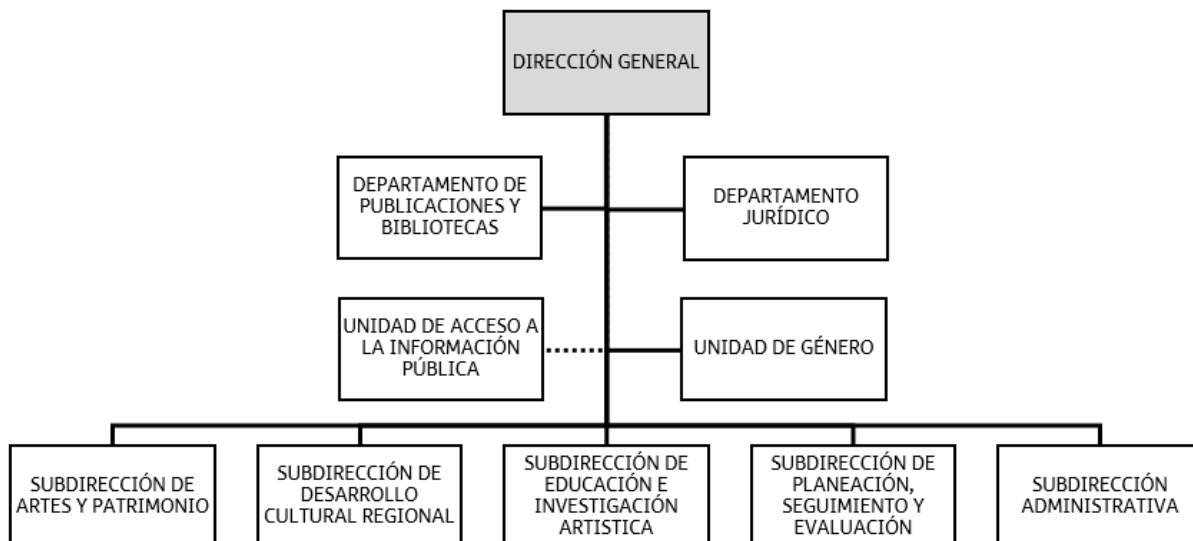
DIRECCIÓN GENERAL

DEPARTAMENTO DE PUBLICACIONES Y BIBLIOTECAS

DEPARTAMENTO JURÍDICO

UNIDAD DE ACCESO A LA INFORMACIÓN PÚBLICA

UNIDAD DE GÉNERO

SUBDIRECCIÓN DE ARTES Y PATRIMONIO

SUBDIRECCIÓN DE DESARROLLO CULTURAL REGIONAL

SUBDIRECCIÓN DE EDUCACIÓN E INVESTIGACIÓN ARTISTICA

SUBDIRECCIÓN DE PLANEACIÓN, SEGUIMIENTO Y EVALUACIÓN

SUBDIRECCIÓN ADMINISTRATIVA